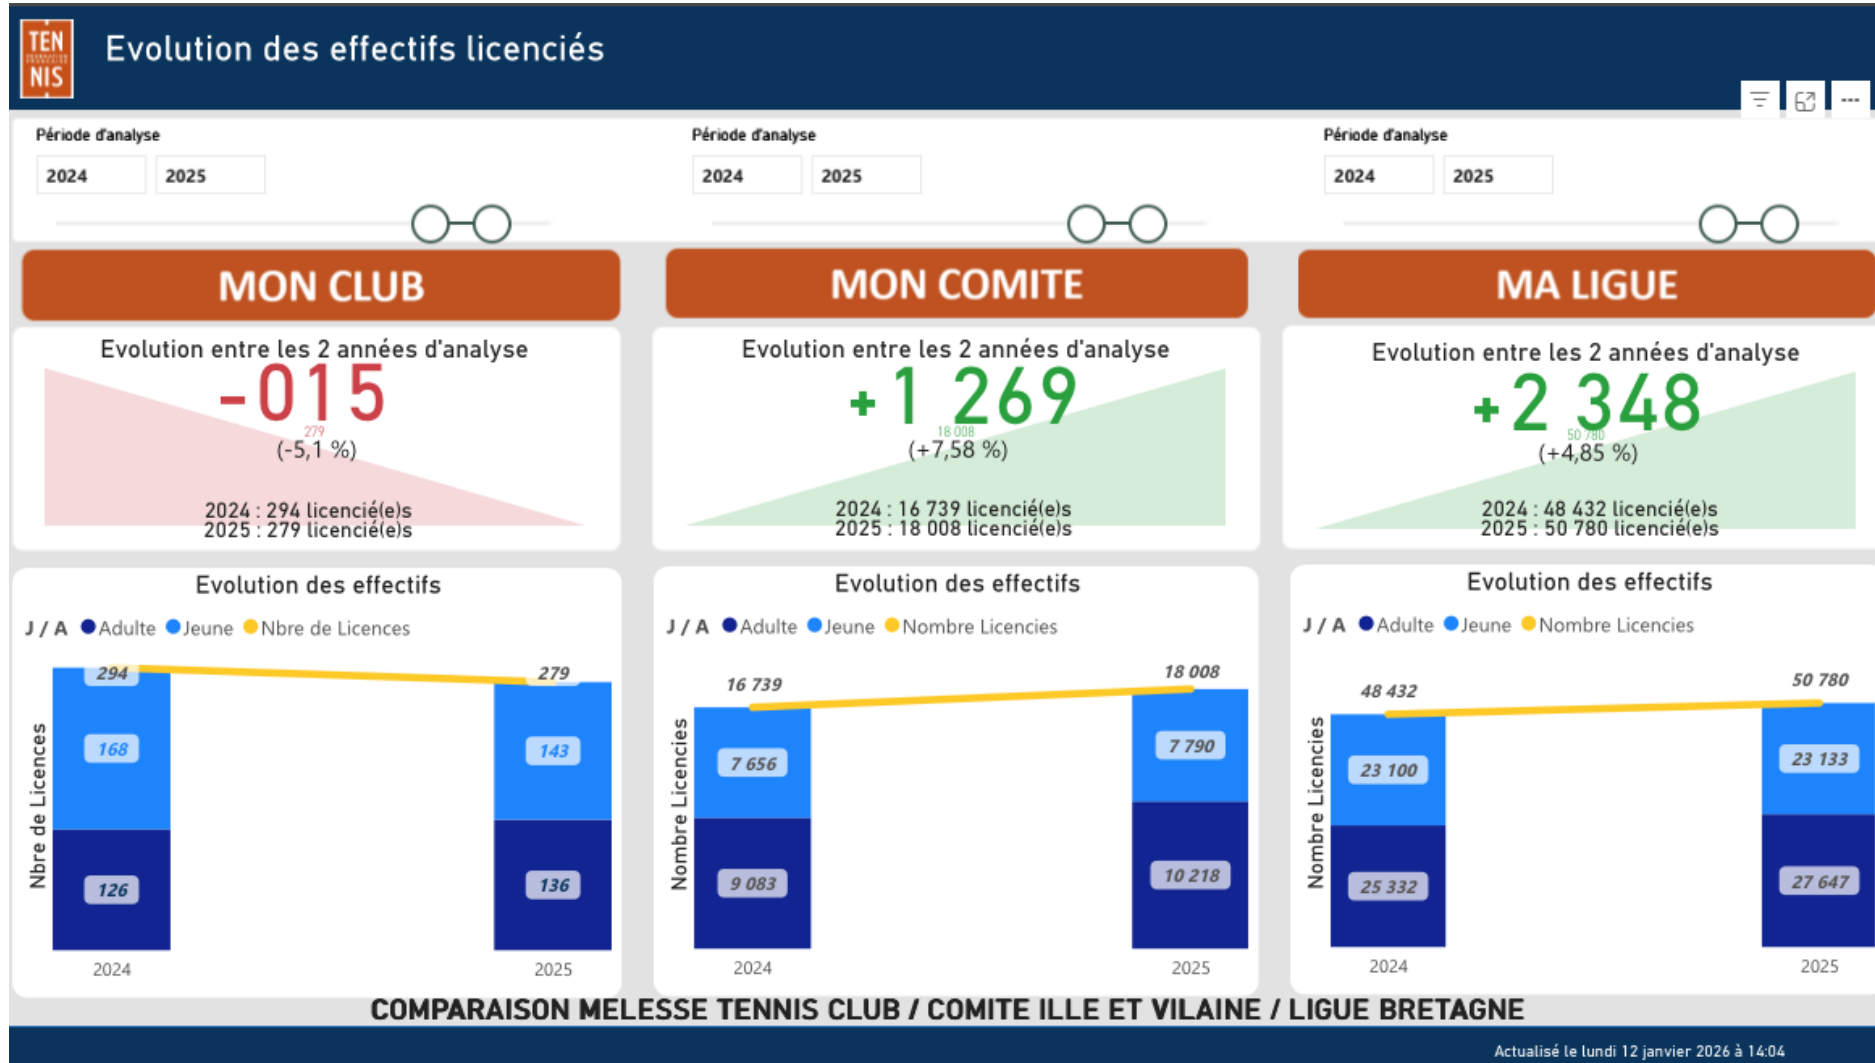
TEN NIS

Evolution des effectifs licenciés

Période d'analyse
2024 2025

Période d'analyse
2024 2025

Période d'analyse
2024 2025

MON CLUB

Evolution entre les 2 années d'analyse
-015
279
(-5,1 %)
2024 : 294 licencié(e)s
2025 : 279 licencié(e)s

MON COMITE

Evolution entre les 2 années d'analyse
+1 269
18 008
(+7,58 %)
2024 : 16 739 licencié(e)s
2025 : 18 008 licencié(e)s

MA LIGUE

Evolution entre les 2 années d'analyse
+2 348
50 780
(+4,85 %)
2024 : 48 432 licencié(e)s
2025 : 50 780 licencié(e)s

Evolution des effectifs
J / A Adulte Jeune Nbre de Licences
Nbre de Licences
294 168 126
279 143 136
2024 2025

Evolution des effectifs
J / A Adulte Jeune Nombre Licencies
Nombre Licencies
16 739 7 656 9 083
18 008 7 790 10 218
2024 2025

Evolution des effectifs
J / A Adulte Jeune Nombre Licencies
Nombre Licencies
48 432 23 100 25 332
50 780 23 133 27 647
2024 2025

COMPARAISON MELESSE TENNIS CLUB / COMITE ILLE ET VILAINE / LIGUE BRETAGNE

Actualisé le lundi 12 janvier 2026 à 14:04